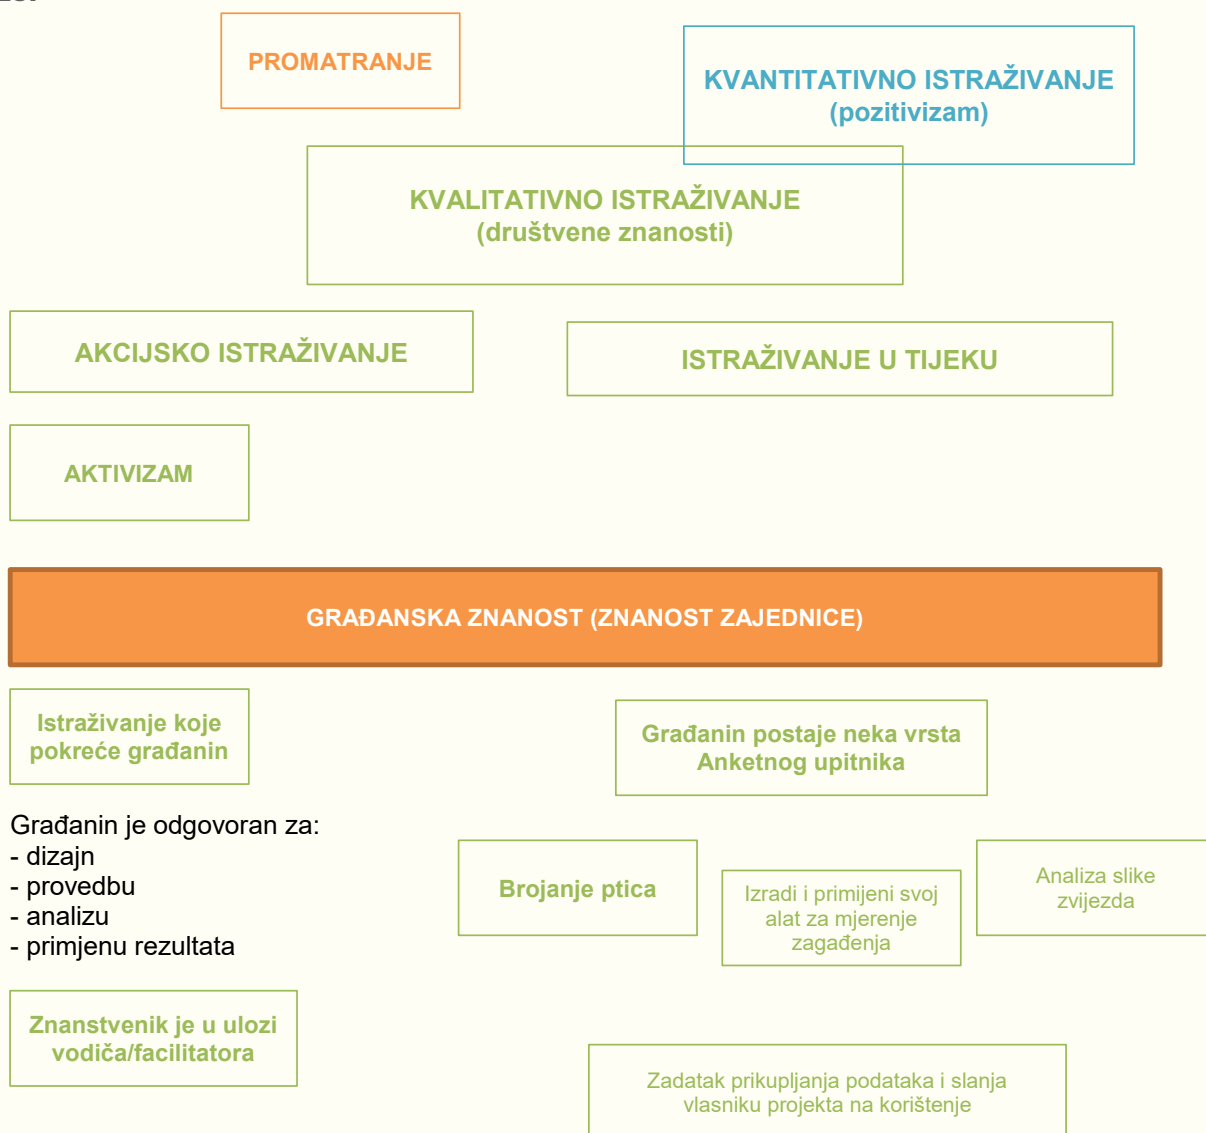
PROMATRANJE

KVANTITATIVNO ISTRAŽIVANJE (pozitivizam)

KVALITATIVNO ISTRAŽIVANJE (društvene znanosti)

AKCIJSKO ISTRAŽIVANJE

ISTRAŽIVANJE U TIJEKU

AKTIVIZAM

GRAĐANSKA ZNANOST (ZNANOST ZAJEDNICE)

Istraživanje koje pokreće građanin

Građanin postaje neka vrsta Anketnog upitnika

Građanin je odgovoran za:
- dizajn
- provedbu
- analizu
- primjenu rezultata

Brojanje ptica

Izradi i primijeni svoj alat za mjerenje zagađenja

Analiza slike zvijezda

Znanstvenik je u ulozi vodiča/facilitatora

Zadatak prikupljanja podataka i slanja vlasniku projekta na korištenje